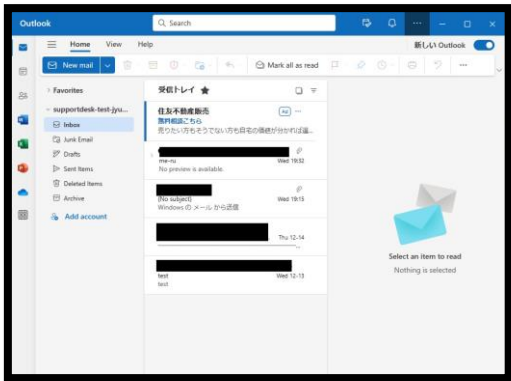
Outlook

Search

Home View Help

新しい Outlook

New mail

Mark all as read

Favorites

supportdesk-test-jyu...

Inbox

Junk Email

Drafts

Sent Items

Deleted Items

Archive

Add account

受信トレイ

住友不動産販売

Ad

無料相談こちら

売りたい方もそうでない方も自宅の価値が分かれば...

me-ru

Wed 19:52

No preview is available.

(No subject)

Wed 19:13

Windows の メール から送信

Thu 12-14

test

Wed 12-13

test

Select an item to read

Nothing is selected